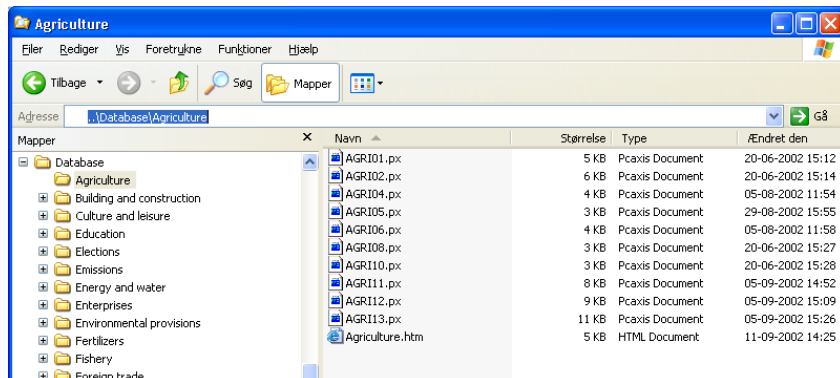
Agriculture

Filer Rediger Vis Foretrukne Funktioner Hjælp

Tilbage Søg Mapper

Adresse ..\Database\Agriculture Gå

Mapper ×

Database
Agriculture
Building and construction
Culture and leisure
Education
Elections
Emissions
Energy and water
Enterprises
Environmental provisions
Fertilizers
Fishery
Foreign trade

| Navn | Størrelse | Type | Ændret den |
|---|---|---|---|
| AGRI01.px | 5 KB | Pcaxis Document | 20-06-2002 15:12 |
| AGRI02.px | 6 KB | Pcaxis Document | 20-06-2002 15:14 |
| AGRI04.px | 4 KB | Pcaxis Document | 05-08-2002 11:54 |
| AGRI05.px | 3 KB | Pcaxis Document | 29-08-2002 15:55 |
| AGRI06.px | 4 KB | Pcaxis Document | 05-08-2002 11:58 |
| AGRI08.px | 3 KB | Pcaxis Document | 20-06-2002 15:27 |
| AGRI10.px | 3 KB | Pcaxis Document | 20-06-2002 15:28 |
| AGRI11.px | 8 KB | Pcaxis Document | 05-09-2002 14:52 |
| AGRI12.px | 9 KB | Pcaxis Document | 05-09-2002 15:09 |
| AGRI13.px | 11 KB | Pcaxis Document | 05-09-2002 15:26 |
| Agriculture.htm | 5 KB | HTML Document | 11-09-2002 14:25 |